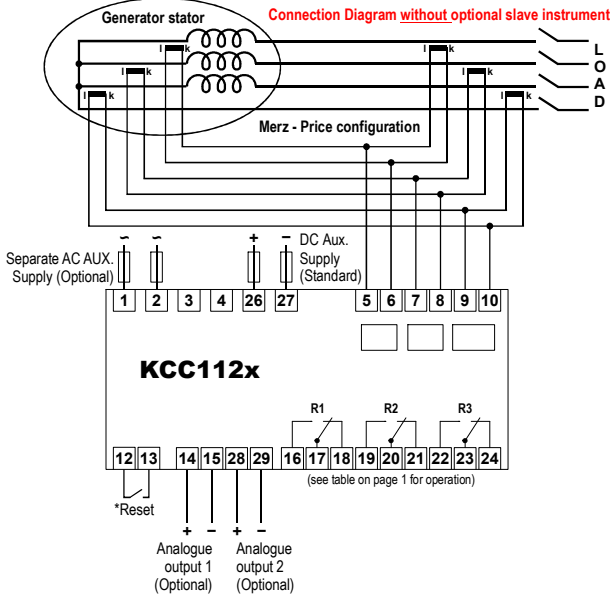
Generator stator

Connection Diagram without optional slave instrument

l k
l k
l k
l k
l k
l k

L
O
A
D

Merz - Price configuration

~ ~
Separate AC AUX. Supply (Optional)

+ −
DC Aux. Supply (Standard)

1 2 3 4 26 27 5 6 7 8 9 10

KCC112x

R1 R2 R3

12 13 14 15 28 29 16 17 18 19 20 21 22 23 24

(see table on page 1 for operation)

*Reset

+ −
Analogue output 1 (Optional)

+ −
Analogue output 2 (Optional)